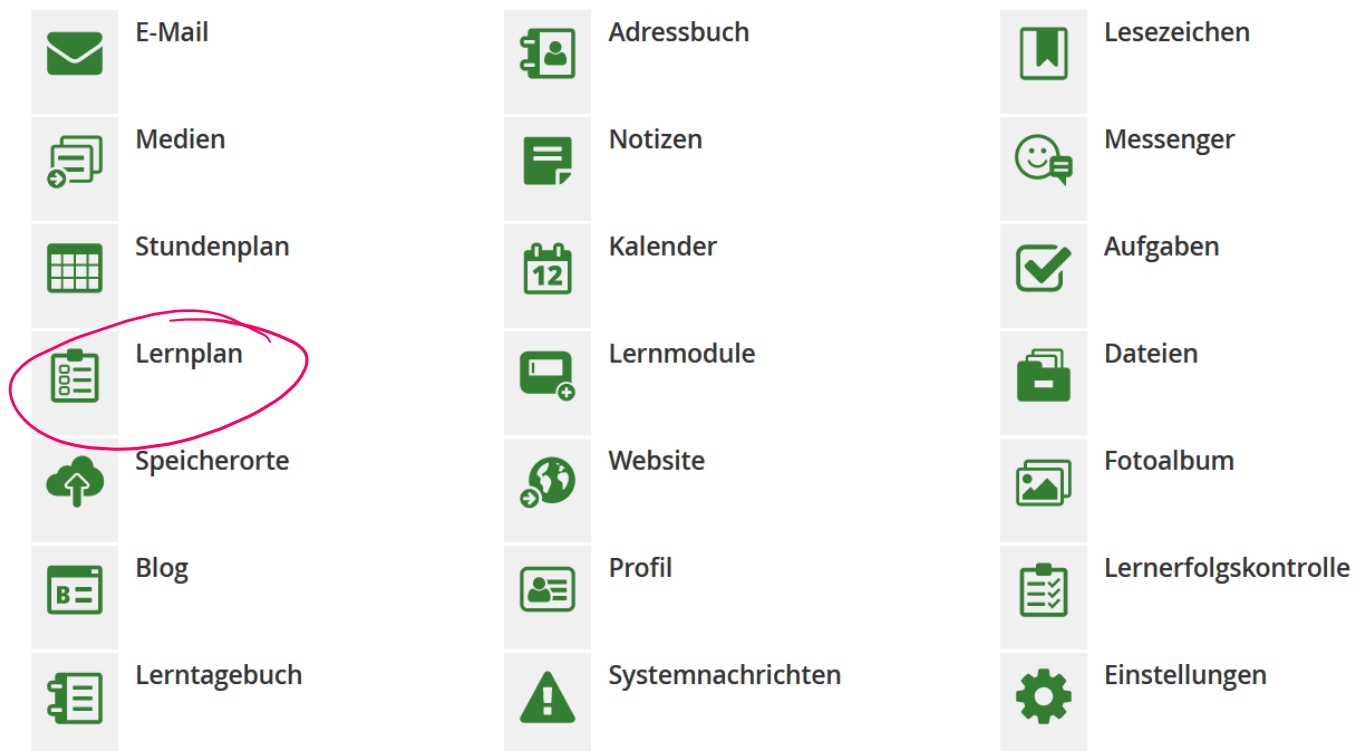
E-Mail

Adressbuch

Lesezeichen

Medien

Notizen

Messenger

Stundenplan

Kalender

Aufgaben

Lernplan

Lernmodule

Dateien

Speicherorte

Website

Fotoalbum

Blog

Profil

Lernerfolgskontrolle

Lerntagebuch

Systemnachrichten

Einstellungen